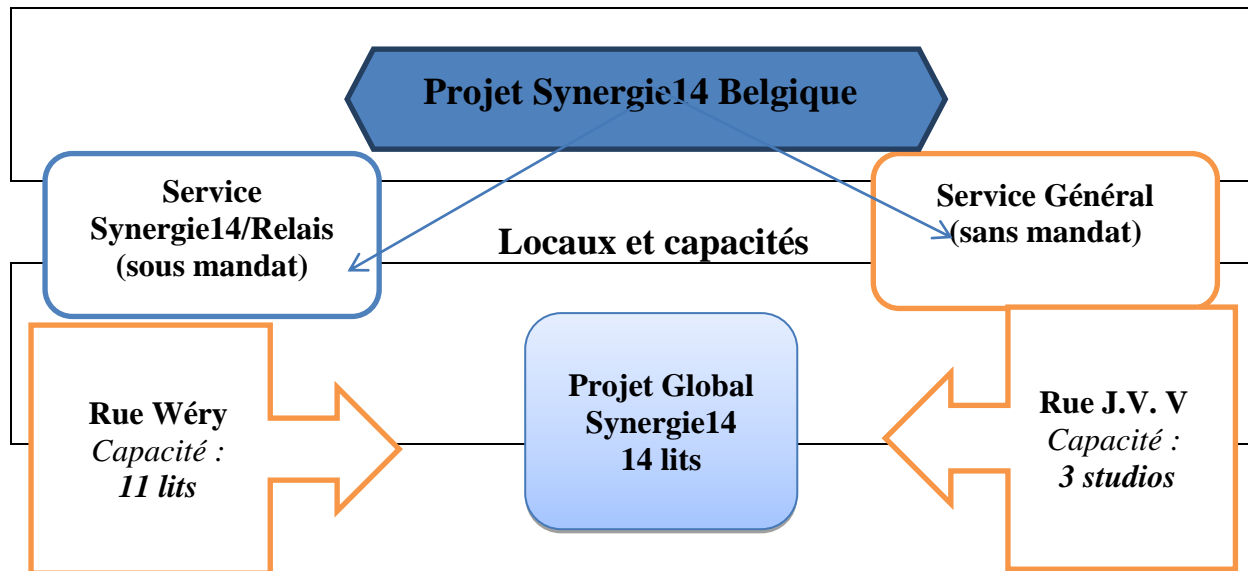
Projet Synergie14 Belgique

Service Synergie14/Relais (sous mandat)

Service Général (sans mandat)

Locaux et capacités

Rue Wéry
*Capacité :*
***11 lits***

Projet Global Synergie14
14 lits

Rue J.V. V
*Capacité :*
***3 studios***